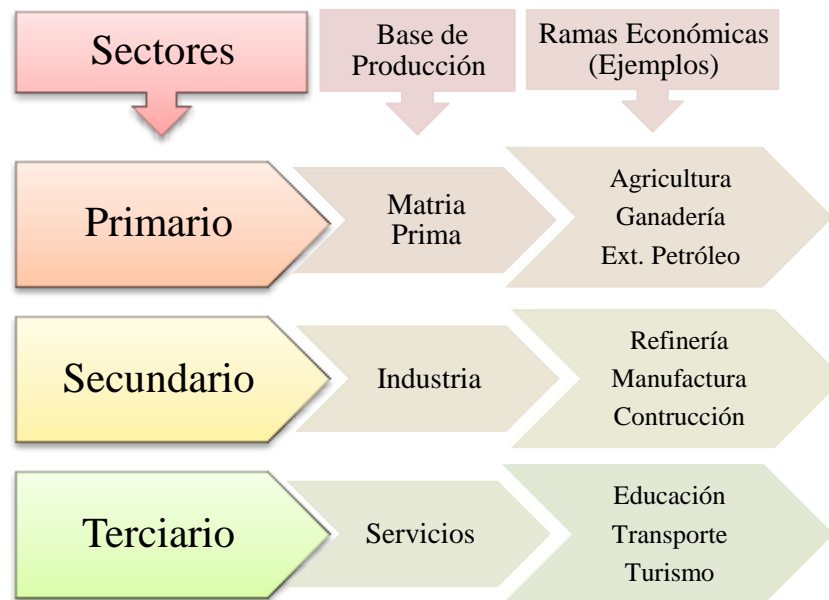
| Sectores | Base de Producción | Ramas Económicas (Ejemplos) |
|---|---|---|
| Primario | Matria Prima | Agricultura Ganadería Ext. Petróleo |
| Secundario | Industria | Refinería Manufactura Contrucción |
| Terciario | Servicios | Educación Transporte Turismo |